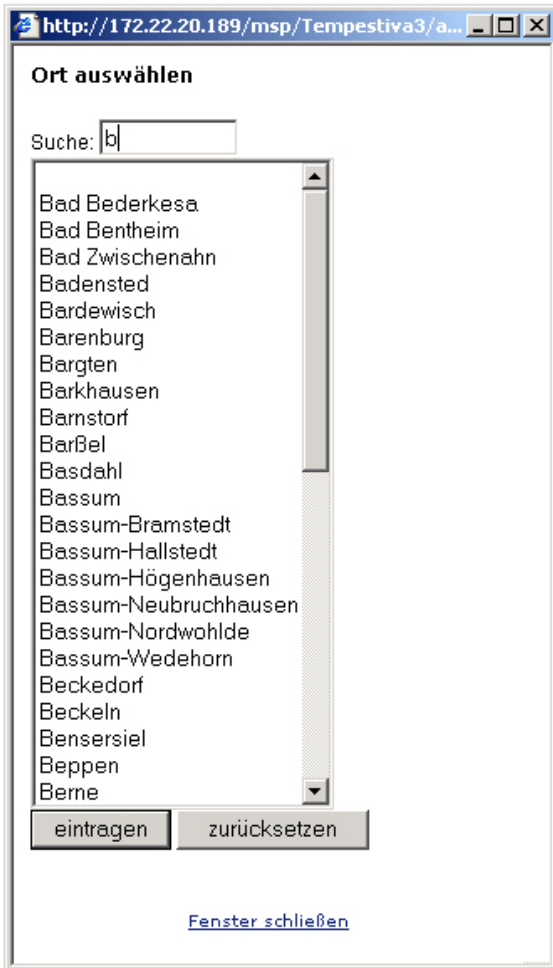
http://172.22.20.189/msp/Tempestiva3/a...

Ort auswählen

Suche: b

Bad Bederkesa
Bad Bentheim
Bad Zwischenahn
Badensted
Bardewisch
Barenburg
Bargten
Barkhausen
Barnstorf
Barßel
Basdahl
Bassum
Bassum-Bramstedt
Bassum-Hallstedt
Bassum-Högenhausen
Bassum-Neubruchhausen
Bassum-Nordwohlde
Bassum-Wedehorn
Beckedorf
Beckeln
Bensersiel
Beppen
Berne

eintragen
zurücksetzen

Fenster schließen